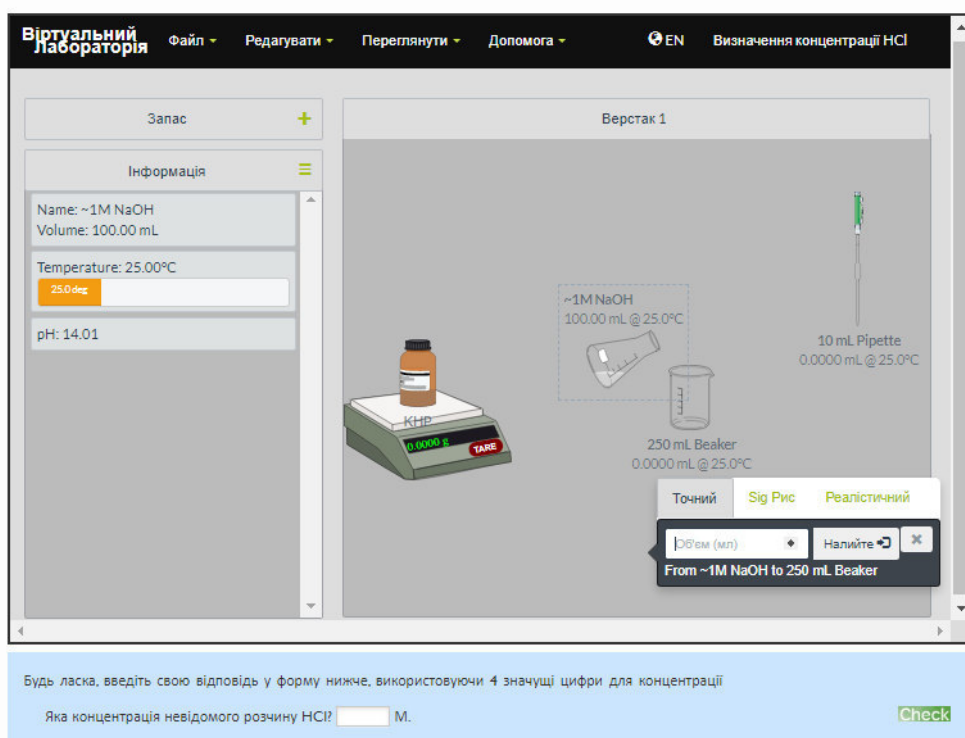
Віртуальний Лабораторія Файл ▾ Редагувати ▾ Переглянути ▾ Допомога ▾ EN Визначення концентрації HCl

Запас +

Інформація

Name: ~1M NaOH
Volume: 100.00 mL

Temperature: 25.00°C
25.0 deg

pH: 14.01

Верстак 1

KHP
0.0000 g
TARE

~1M NaOH
100.00 mL @ 25.0°C

250 mL Beaker
0.0000 mL @ 25.0°C

10 mL Pipette
0.0000 mL @ 25.0°C

Точний Sig Рис Реалістичний

Об'єм (мл) Налийте

From ~1M NaOH to 250 mL Beaker

Будь ласка, введіть свою відповідь у форму нижче, використовуючи 4 значущі цифри для концентрації

Яка концентрація невідомого розчину HCl? M.

Check